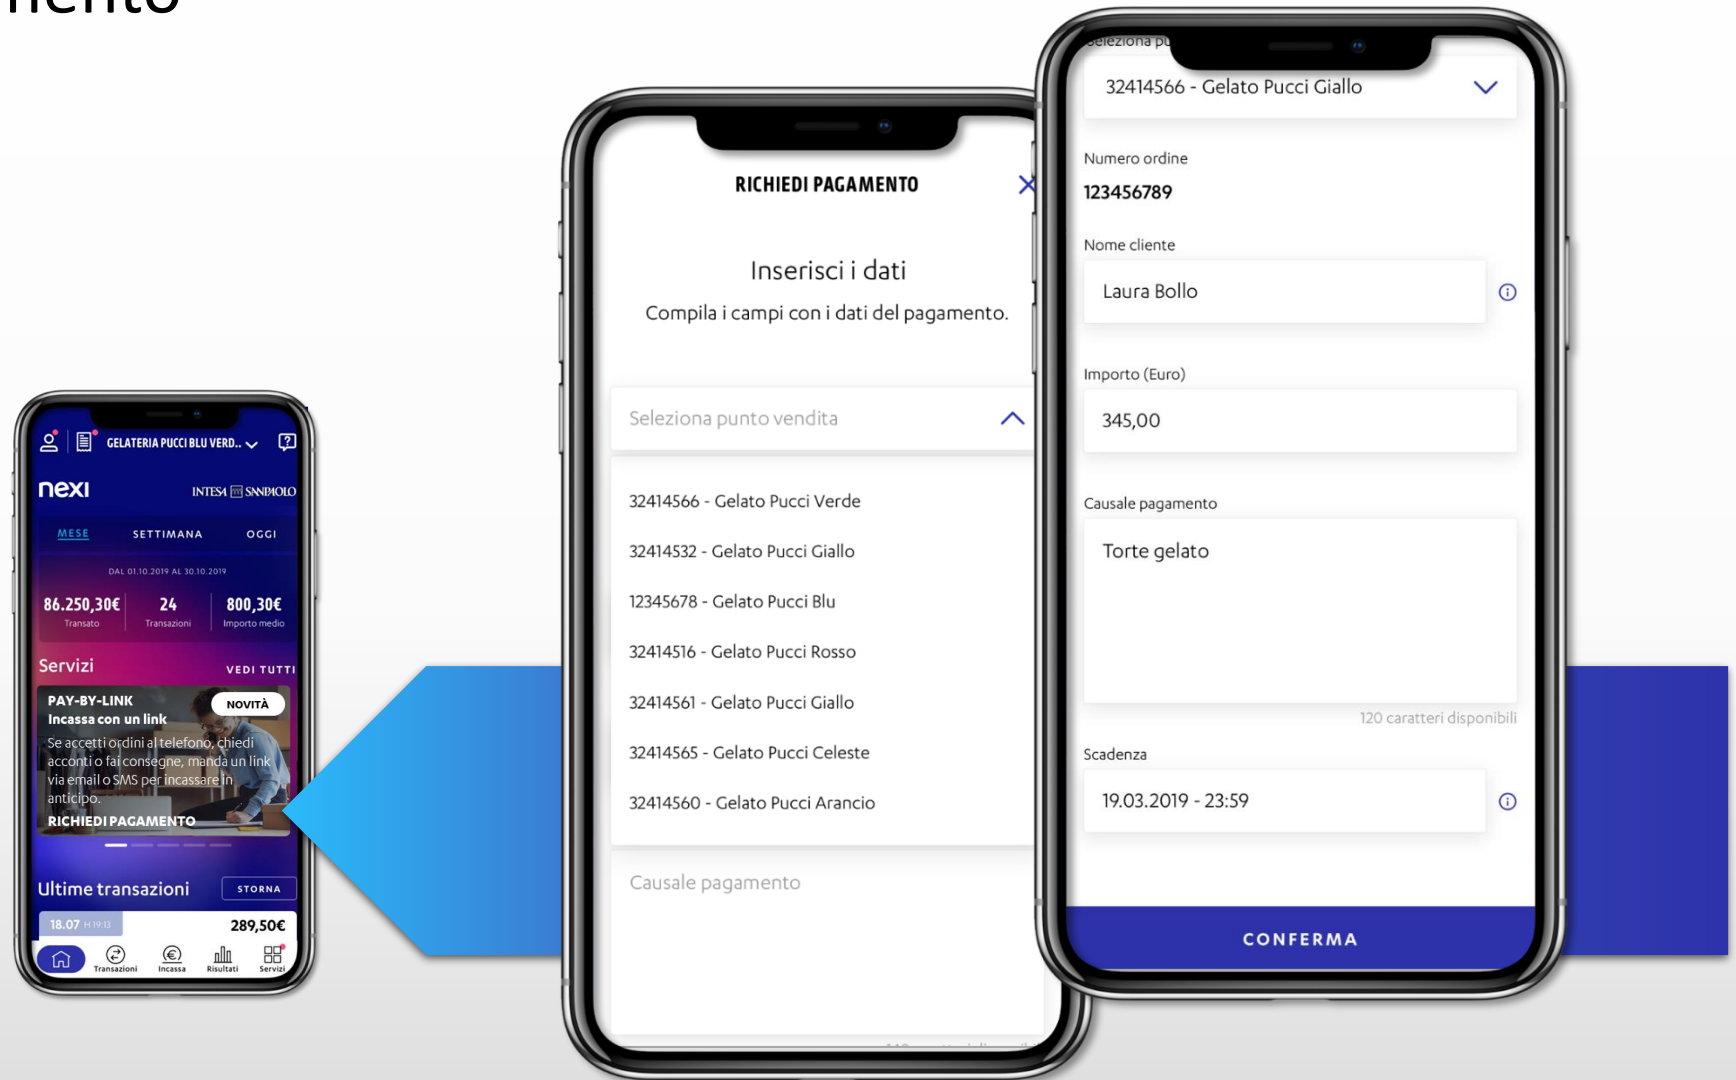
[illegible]mento

GELATERIA PUCCI BLU VERD..
nexi
INTESA SANPAOLO
MESE SETTIMANA OGGI
DAL 01.10.2019 AL 30.10.2019
86.250,30€ Transato
24 Transazioni
800,30€ Importo medio
Servizi
VEDI TUTTI
PAY-BY-LINK
Incassa con un link
NOVITÀ
Se accetti ordini al telefono, chiedi acconti o fai consegne, manda un link via email o SMS per incassare in anticipo.
RICHIEDI PAGAMENTO
Ultime transazioni
STORNA
18.07 H 19:13
289,50€
Transazioni Incassa Risultati Servizi

RICHIEDI PAGAMENTO
Inserisci i dati
Compila i campi con i dati del pagamento.
Seleziona punto vendita
32414566 - Gelato Pucci Verde
32414532 - Gelato Pucci Giallo
12345678 - Gelato Pucci Blu
32414516 - Gelato Pucci Rosso
32414561 - Gelato Pucci Giallo
32414565 - Gelato Pucci Celeste
32414560 - Gelato Pucci Arancio
Causale pagamento

Seleziona pu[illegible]
32414566 - Gelato Pucci Giallo
Numero ordine
123456789
Nome cliente
Laura Bollo
Importo (Euro)
345,00
Causale pagamento
Torte gelato
120 caratteri disponibili
Scadenza
19.03.2019 - 23:59
CONFERMA